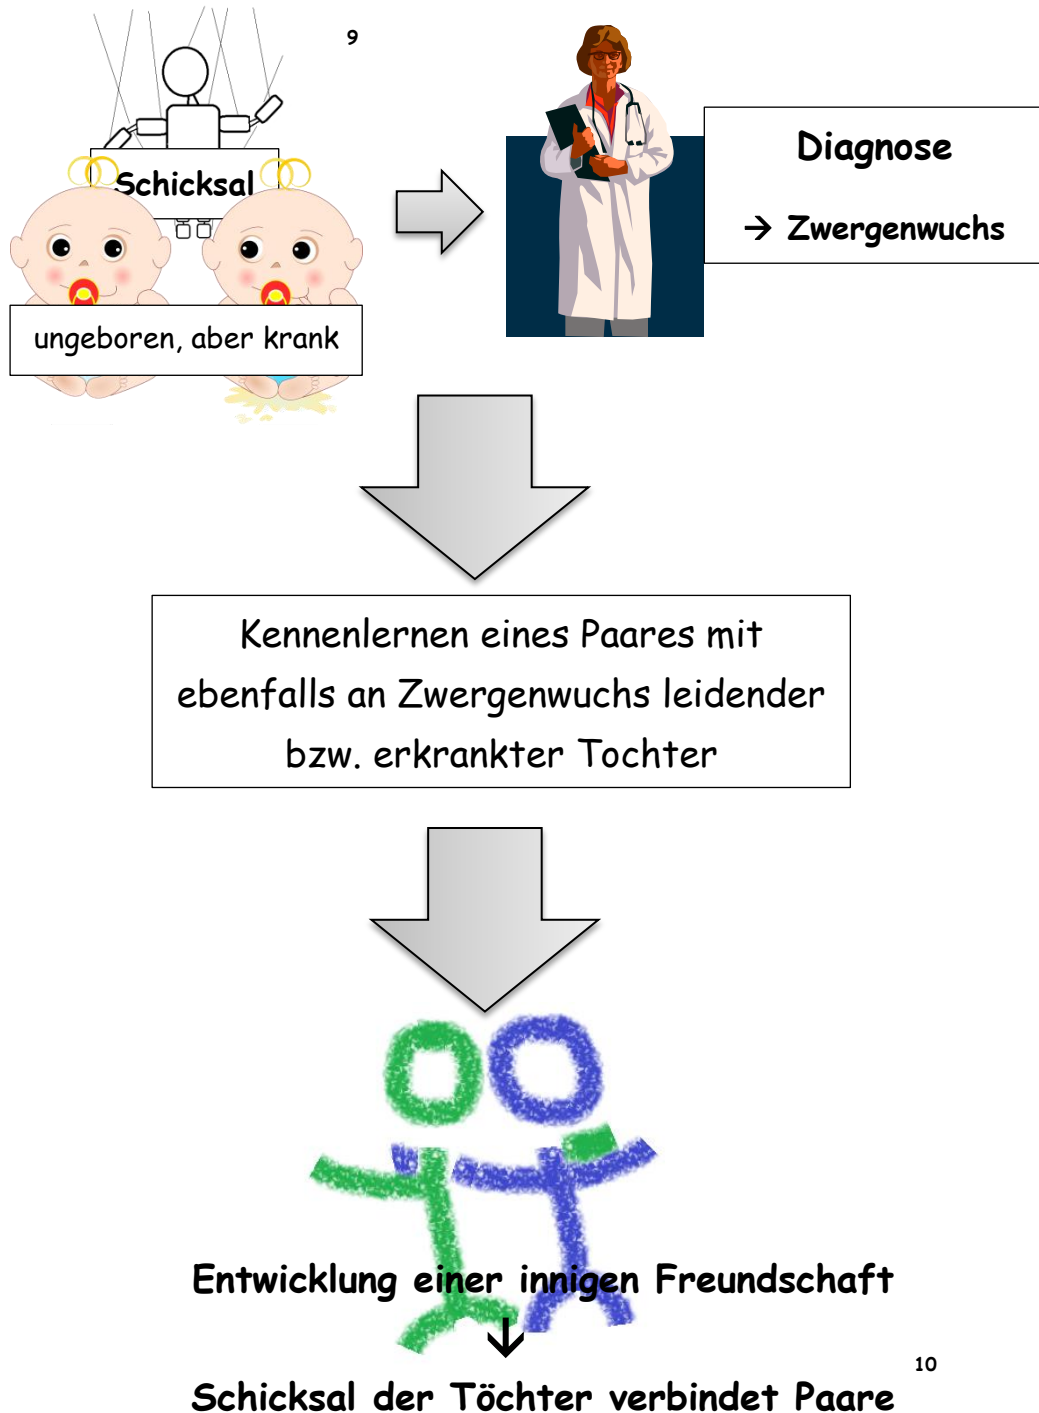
9

Schicksal

ungeboren, aber krank

Diagnose

→ Zwergenwuchs

Kennenlernen eines Paares mit ebenfalls an Zwergenwuchs leidender bzw. erkrankter Tochter

Entwicklung einer innigen Freundschaft

↓

10

Schicksal der Töchter verbindet Paare